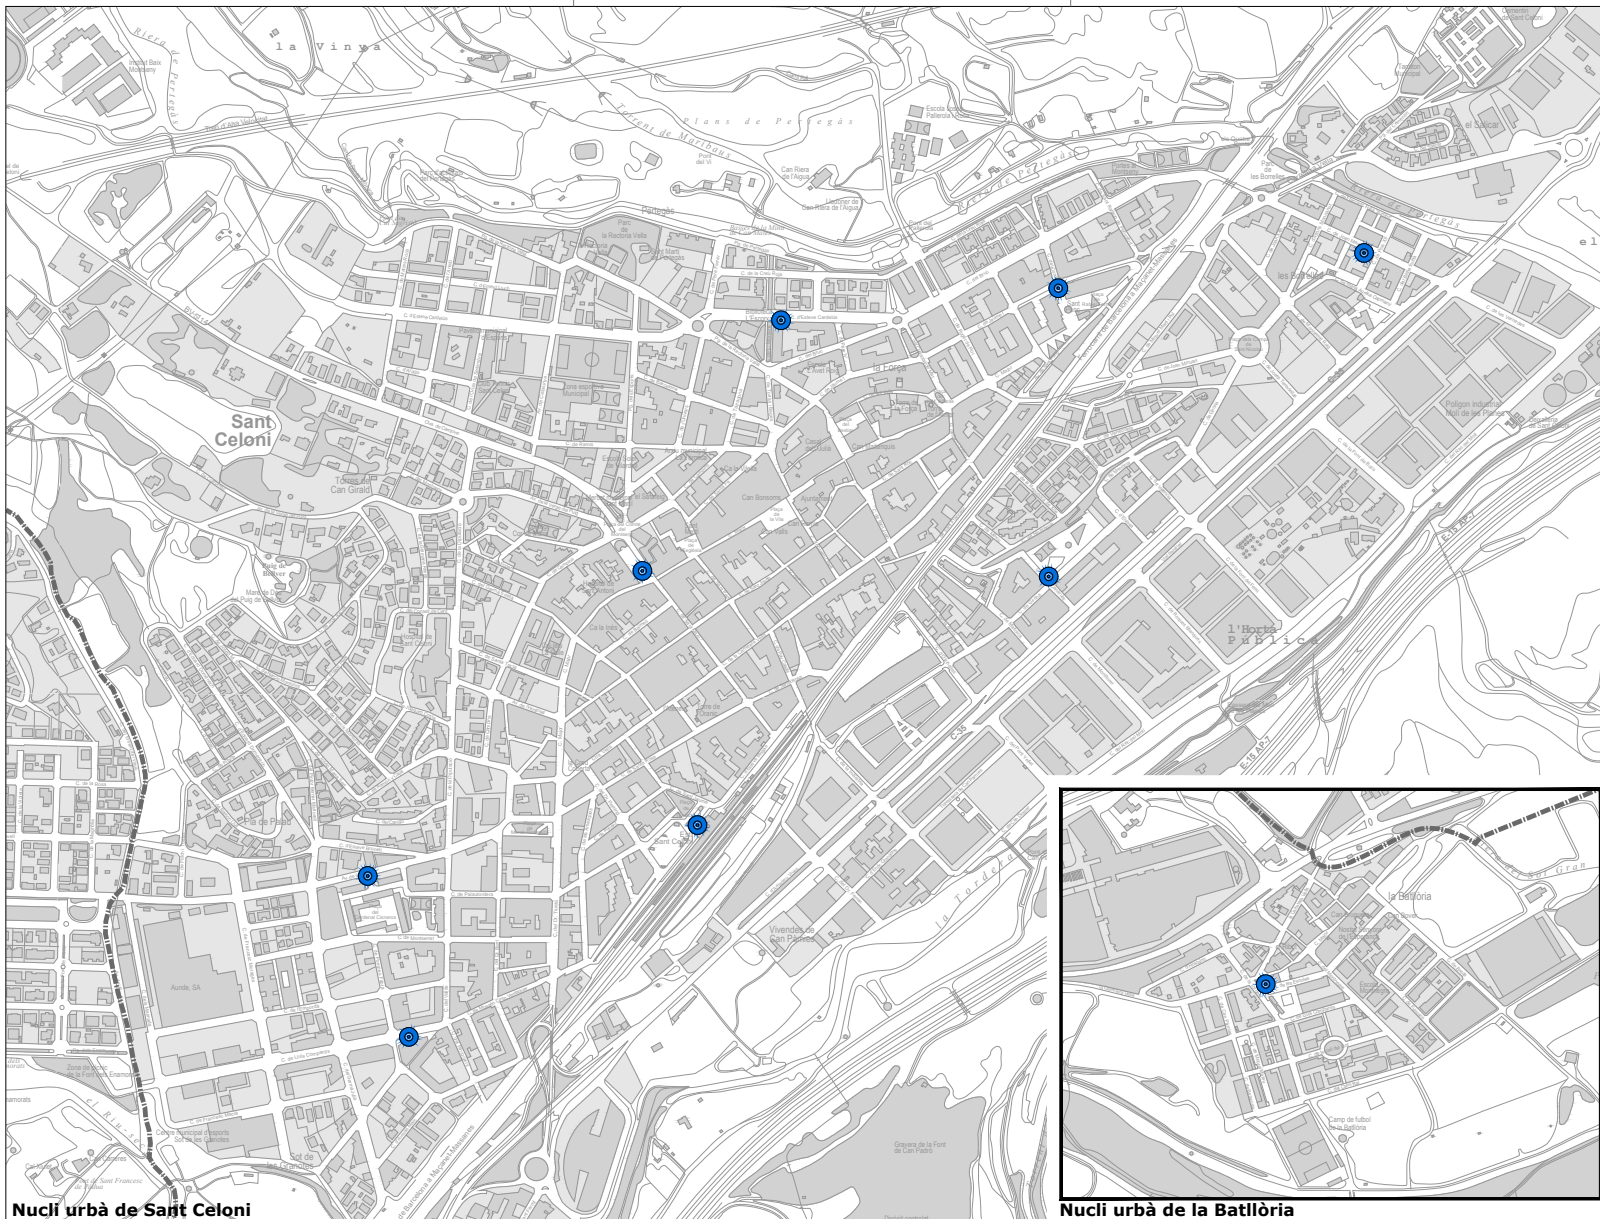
la Vinya

Plans de Pertegàs

Torrent de Maribaus

Sant Celoni

la Força

Torres de Can Giralt

Can Bonsoms

les Borrelles

el Saliçar

l'Horta Pública

la Tordera

Vivendes de Can Pàmies

Sot de les Granotes

Aunde, SA

Polígon industrial Molí de les Planes

Graveres de la Font de Can Pedró

Camp de futbol de la Batllòria

la Batllòria

Nucli urbà de Sant Celoni

Nucli urbà de la Batllòria